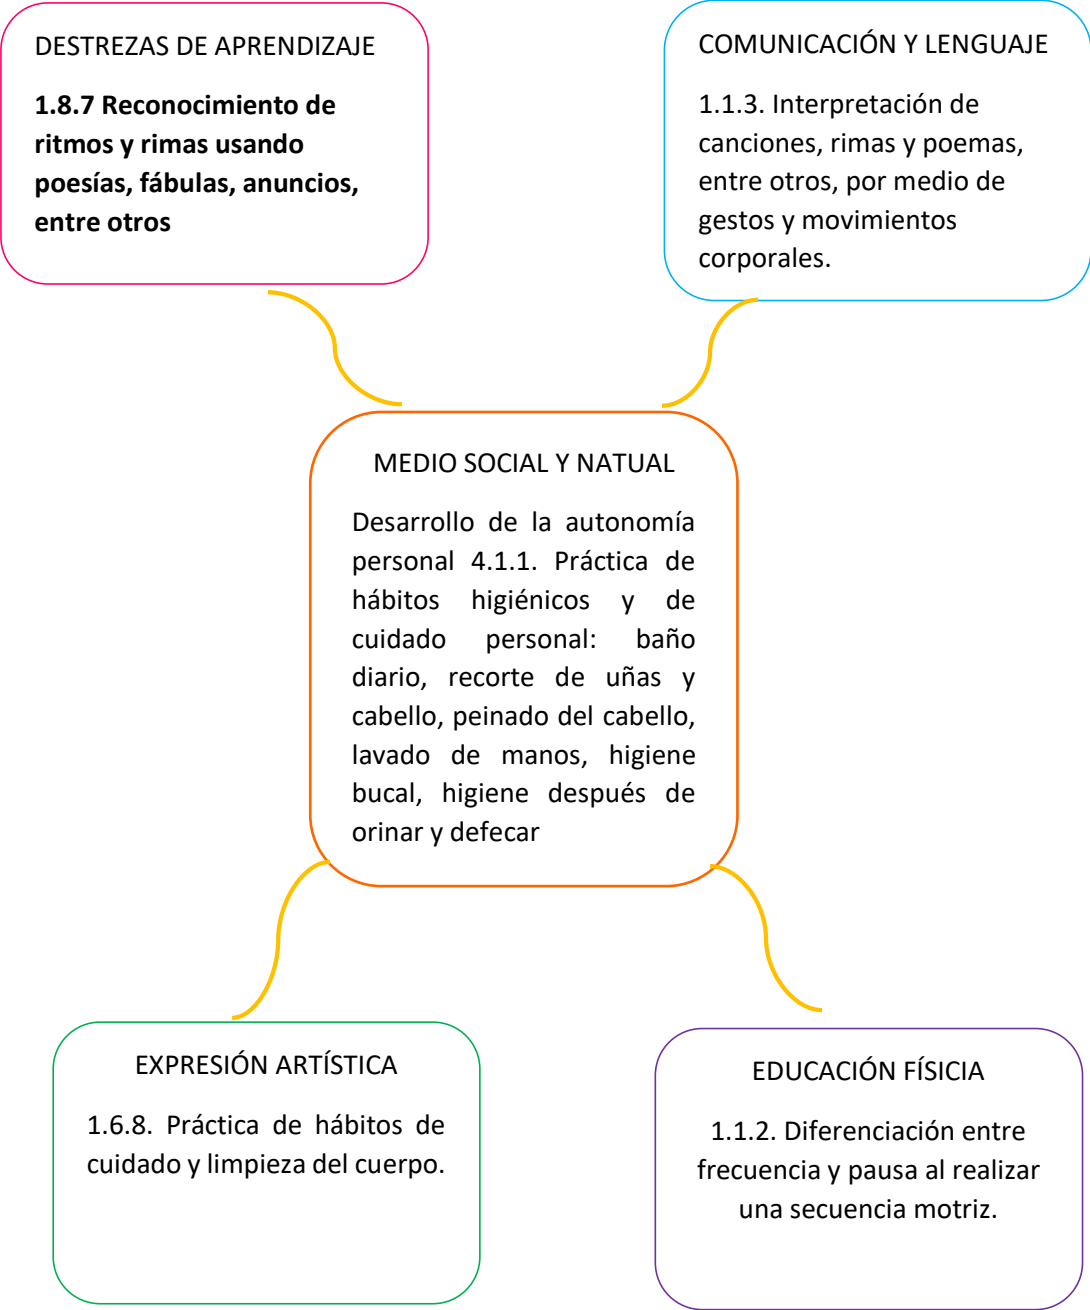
DESTREZAS DE APRENDIZAJE

**1.8.7 Reconocimiento de ritmos y rimas usando poesías, fábulas, anuncios, entre otros**

COMUNICACIÓN Y LENGUAJE

1.1.3. Interpretación de canciones, rimas y poemas, entre otros, por medio de gestos y movimientos corporales.

MEDIO SOCIAL Y NATUAL

Desarrollo de la autonomía personal 4.1.1. Práctica de hábitos higiénicos y de cuidado personal: baño diario, recorte de uñas y cabello, peinado del cabello, lavado de manos, higiene bucal, higiene después de orinar y defecar

EXPRESIÓN ARTÍSTICA

1.6.8. Práctica de hábitos de cuidado y limpieza del cuerpo.

EDUCACIÓN FÍSICA

1.1.2. Diferenciación entre frecuencia y pausa al realizar una secuencia motriz.